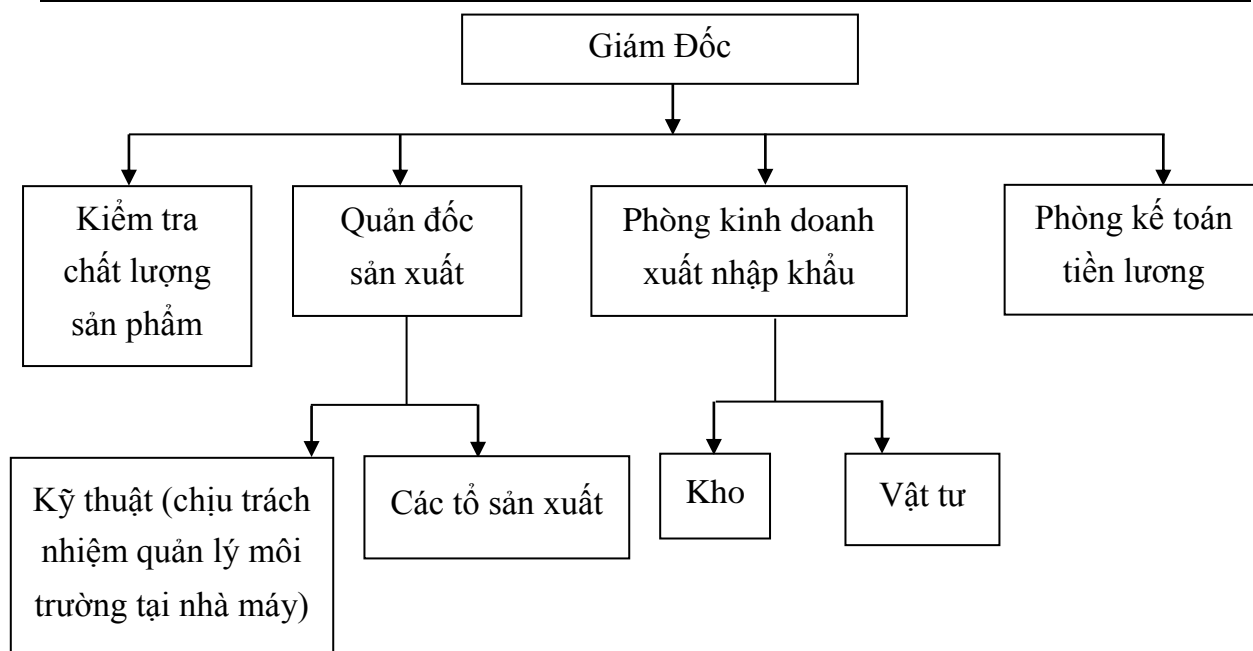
Giám Đốc

Kiểm tra chất lượng sản phẩm

Quản đốc sản xuất

Phòng kinh doanh xuất nhập khẩu

Phòng kế toán tiền lương

Kỹ thuật (chịu trách nhiệm quản lý môi trường tại nhà máy)

Các tổ sản xuất

Kho

Vật tư